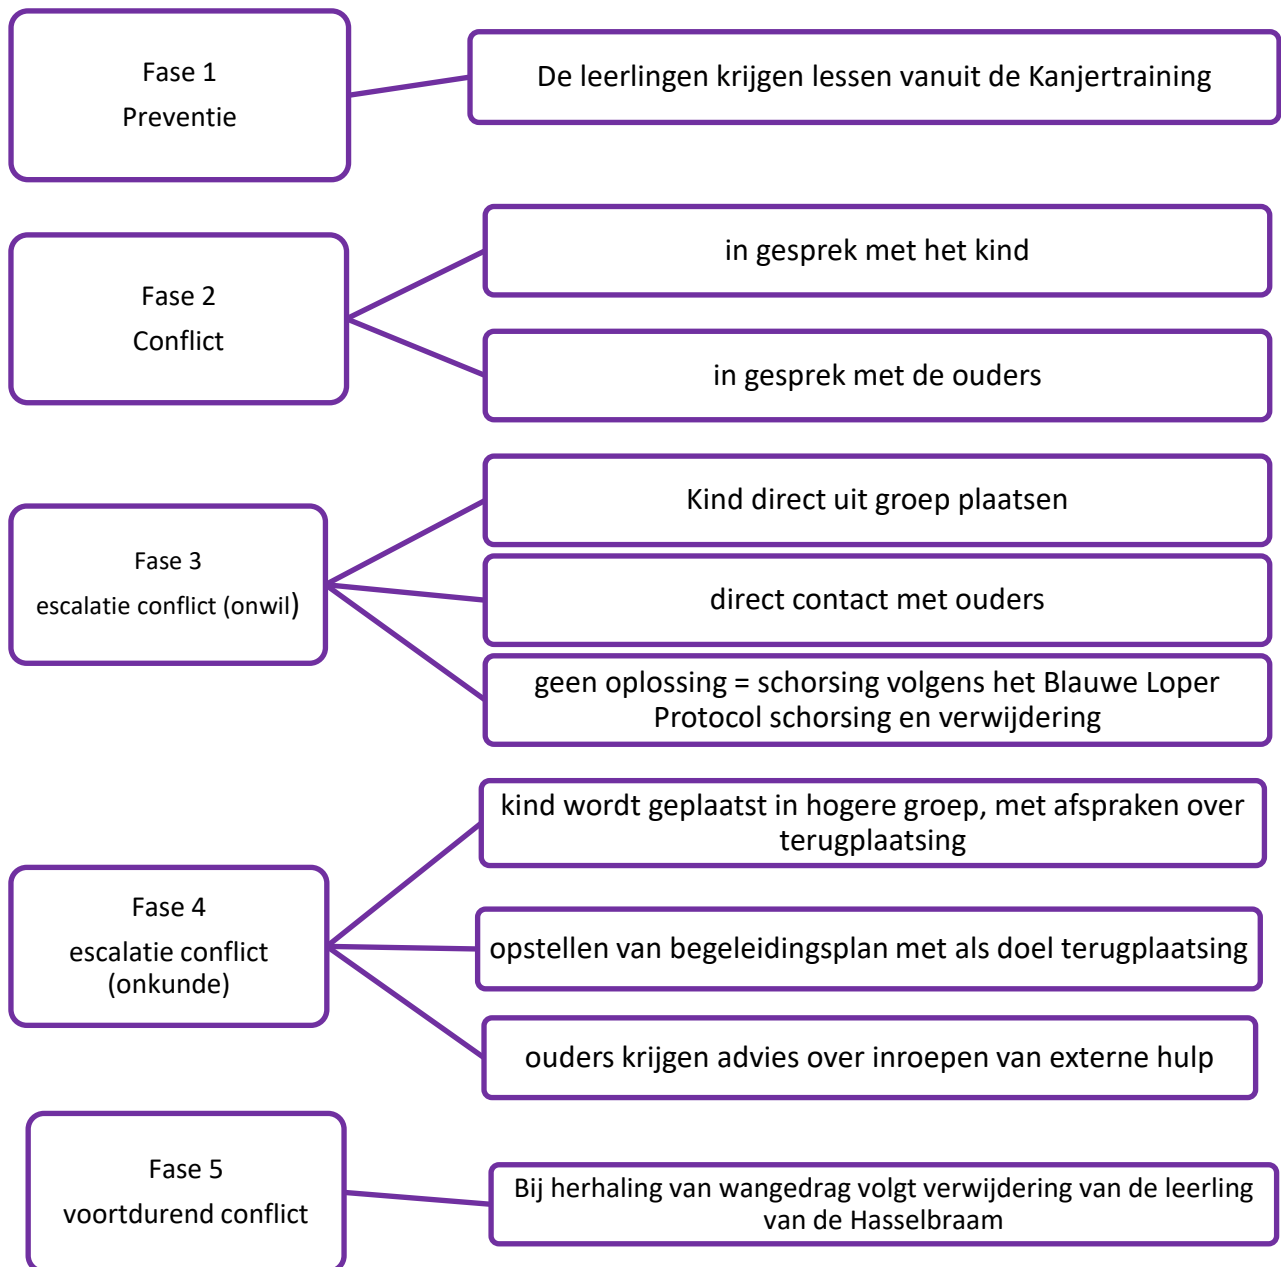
Fase 1
Preventie

De leerlingen krijgen lessen vanuit de Kanjertraining

Fase 2
Conflict

in gesprek met het kind

in gesprek met de ouders

Fase 3
escalatie conflict (onwil)

Kind direct uit groep plaatsen

direct contact met ouders

geen oplossing = schorsing volgens het Blauwe Loper Protocol schorsing en verwijdering

Fase 4
escalatie conflict (onkunde)

kind wordt geplaatst in hogere groep, met afspraken over terugplaatsing

opstellen van begeleidingsplan met als doel terugplaatsing

ouders krijgen advies over inroepen van externe hulp

Fase 5
voortdurend conflict

Bij herhaling van wangedrag volgt verwijdering van de leerling van de Hasselbraam